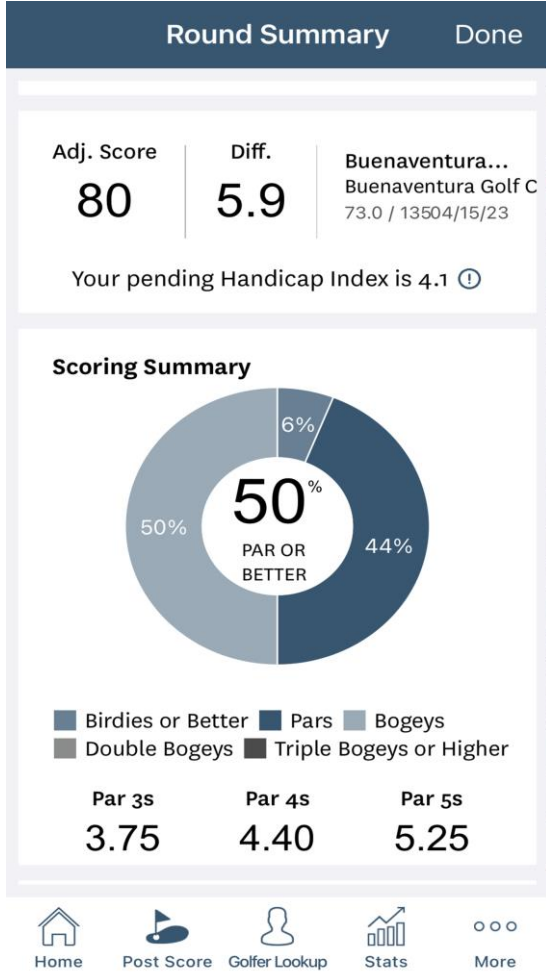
Round Summary Done

Adj. Score
80

Diff.
5.9

Buenaventura...
Buenaventura Golf C
73.0 / 13504/15/23

Your pending Handicap Index is 4.1 ⓘ

Scoring Summary

6%
50%
44%
50%
PAR OR BETTER

Birdies or Better Pars Bogeys
Double Bogeys Triple Bogeys or Higher

| Par 3s | Par 4s | Par 5s |
|---|---|---|
| 3.75 | 4.40 | 5.25 |

Home Post Score Golfer Lookup Stats More